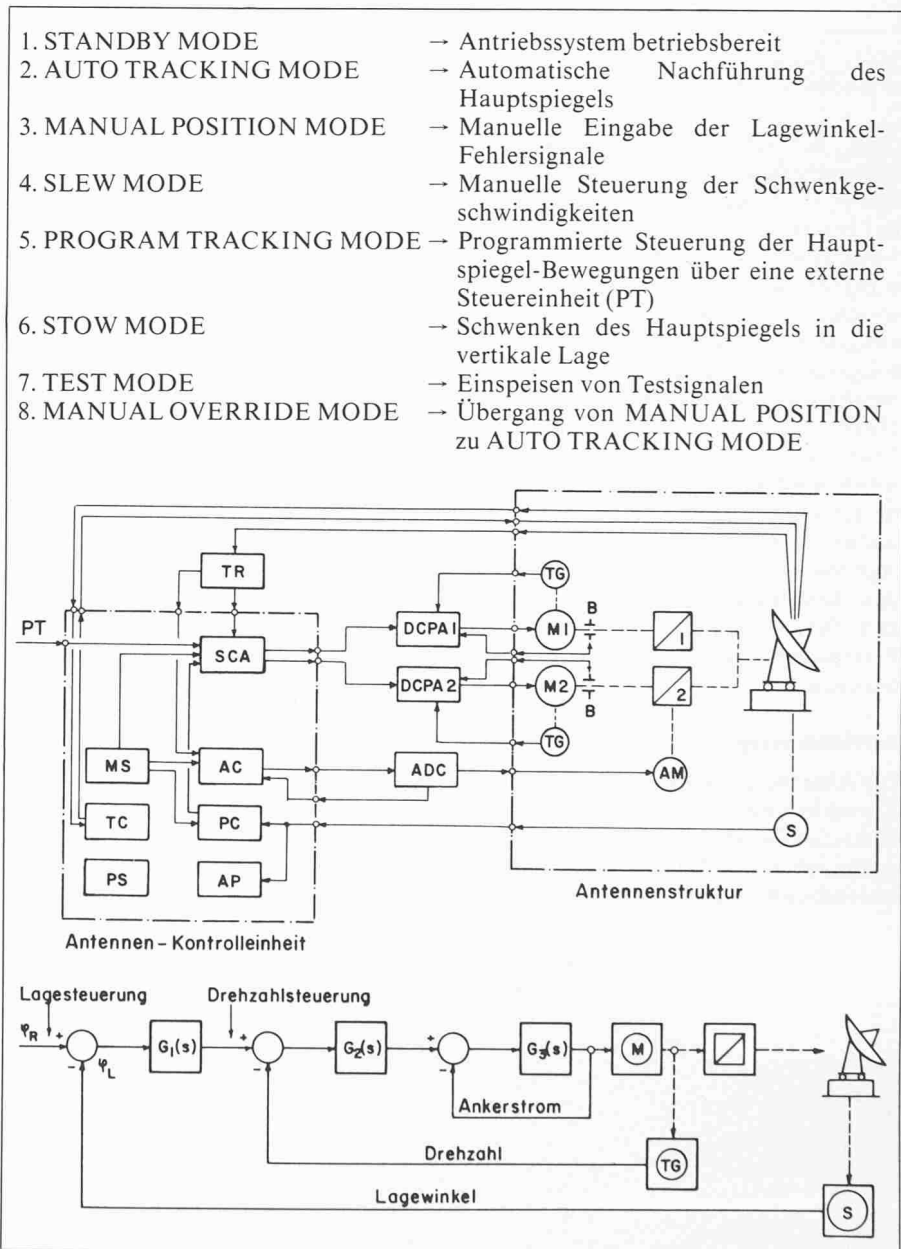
1. STANDBY MODE → Antriebssystem betriebsbereit
2. AUTO TRACKING MODE → Automatische Nachführung des Hauptspiegels
3. MANUAL POSITION MODE → Manuelle Eingabe der Lagewinkel-Fehlersignale
4. SLEW MODE → Manuelle Steuerung der Schwenkgeschwindigkeiten
5. PROGRAM TRACKING MODE → Programmierte Steuerung der Hauptspiegel-Bewegungen über eine externe Steuereinheit (PT)
6. STOW MODE → Schwenken des Hauptspiegels in die vertikale Lage
7. TEST MODE → Einspeisen von Testsignalen
8. MANUAL OVERRIDE MODE → Übergang von MANUAL POSITION zu AUTO TRACKING MODE

TR
PT
SCA
DCPA 1
DCPA 2
TG
M1
M2
B
B
1
2
TG
MS
AC
ADC
AM
TC
PC
S
PS
AP
Antennenstruktur
Antennen - Kontrolleinheit

Lagesteuerung
$\varphi_R$
+
$\varphi_L$
$G_1(s)$
Drehzahlsteuerung
+
$G_2(s)$
+
$G_3(s)$
M
Ankerstrom
Drehzahl
TG
Lagewinkel
S